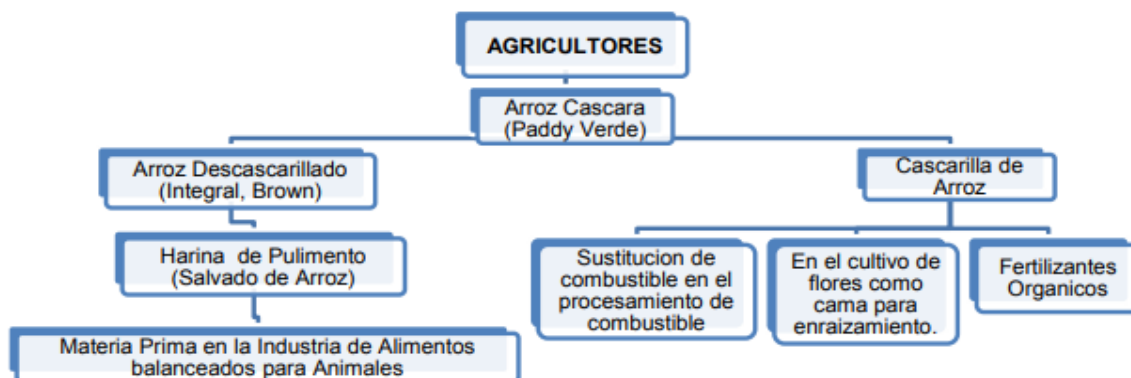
AGRICULTORES

Arroz Cascara (Paddy Verde)

Arroz Descascarillado (Integral, Brown)

Harina de Pulimento (Salvado de Arroz)

Materia Prima en la Industria de Alimentos balanceados para Animales

Cascarilla de Arroz

Sustitucion de combustible en el procesamiento de combustible

En el cultivo de flores como cama para enraizamiento.

Fertilizantes Organicos